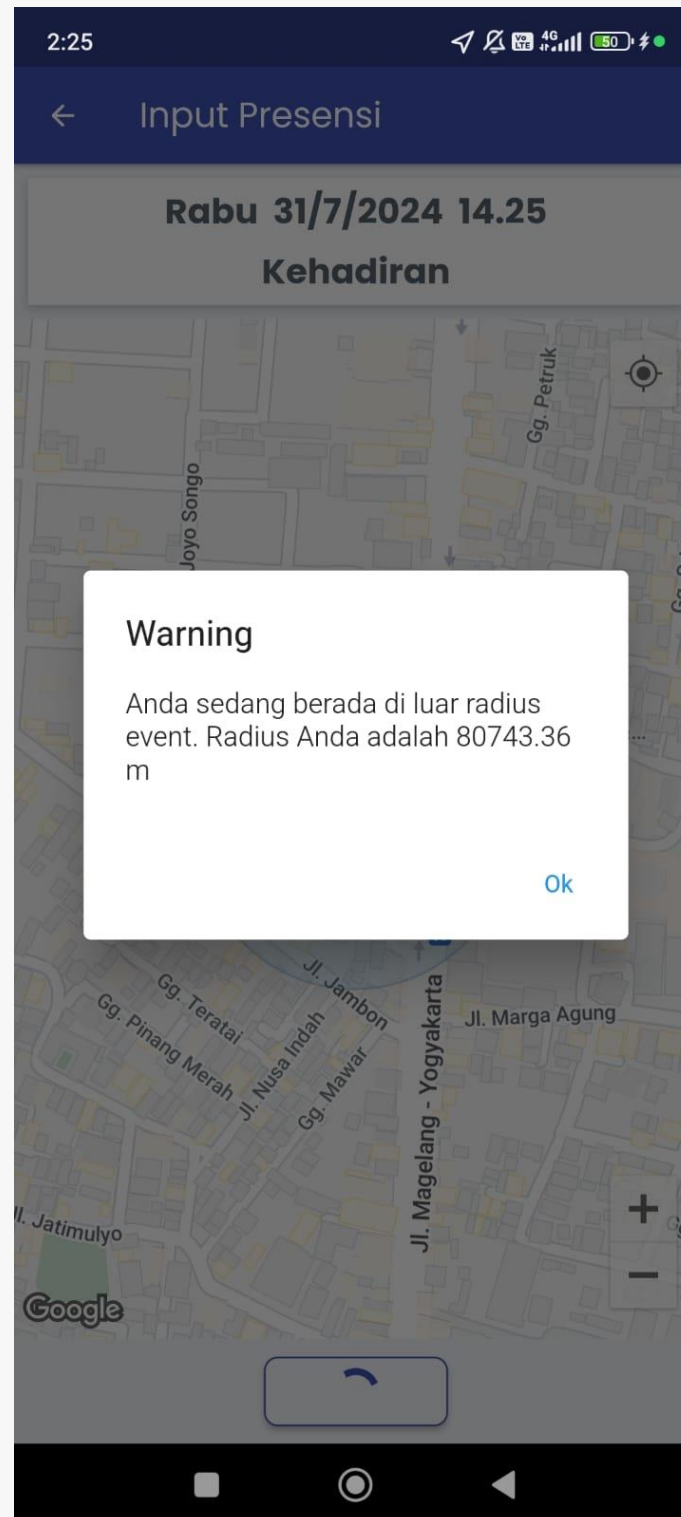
2:25

50

Input Presensi

Rabu 31/7/2024 14.25

Kehadiran

Gg. Petruk

Joyo Songo

Warning

Anda sedang berada di luar radius event. Radius Anda adalah 80743.36 m

Ok

Gg. Teratai

Gg. Pinang Merah

Jl. Jambon

Jl. Nusa Indah

Gg. Mawar

Jl. Magelang - Yogyakarta

Jl. Marga Agung

Jl. Jatimulyo

Google

+

−